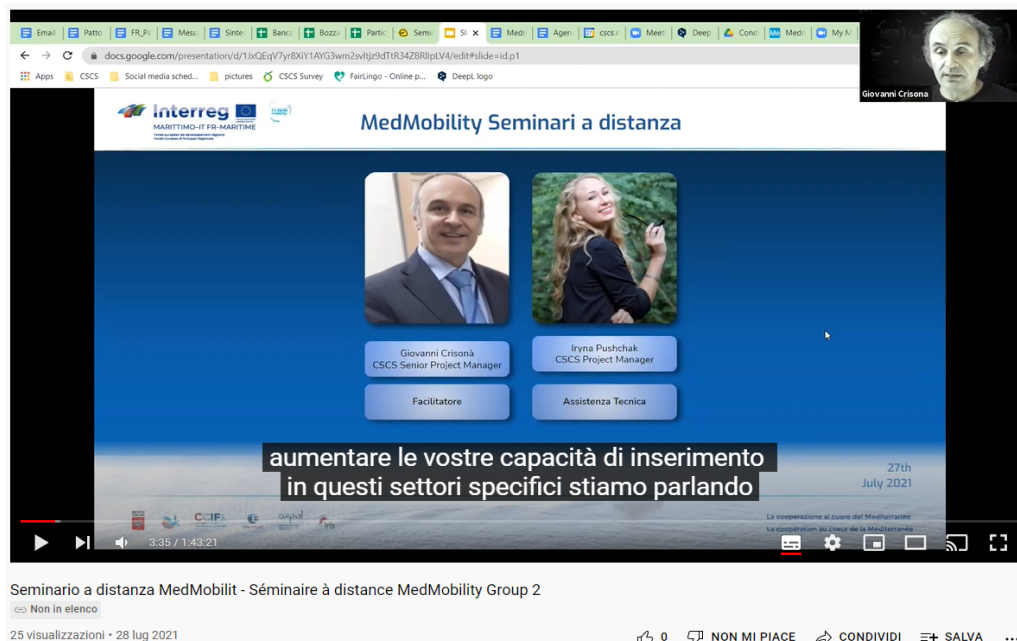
Email | Patto | FR_Pa | Mess | Sinte | Banca | Bozza | Partic | Semi | Sl | Medi | Agen | cscs. | Meet | Deep | Cond | Medi | My M

docs.google.com/presentation/d/1JxQEqV7yr8XiY1AYG3wm2svltjz9dTtR34Z8RlIpLV4/edit#slide=id.p1

Apps | CSCS | Social media sched... | pictures | CSCS Survey | FairLingo - Online p... | DeepL logo

Giovanni Crisona

Interreg
MARITTIMO-IT FR-MARITIME

MedMobility Seminari a distanza

Giovanni Crisonà
CSCS Senior Project Manager

Facilitatore

Iryna Pushchak
CSCS Project Manager

Assistenza Tecnica

aumentare le vostre capacità di inserimento
in questi settori specifici stiamo parlando

27th
July 2021

La cooperazione al cuore del Mediterraneo
La coopération au coeur de la Méditerranée

CCIFL

iris

3:35 / 1:43:21

Seminario a distanza MedMobilit - Séminaire à distance MedMobility Group 2

Non in elenco

25 visualizzazioni • 28 lug 2021

0 | NON MI PIACE | CONDIVIDI | SALVA | ...